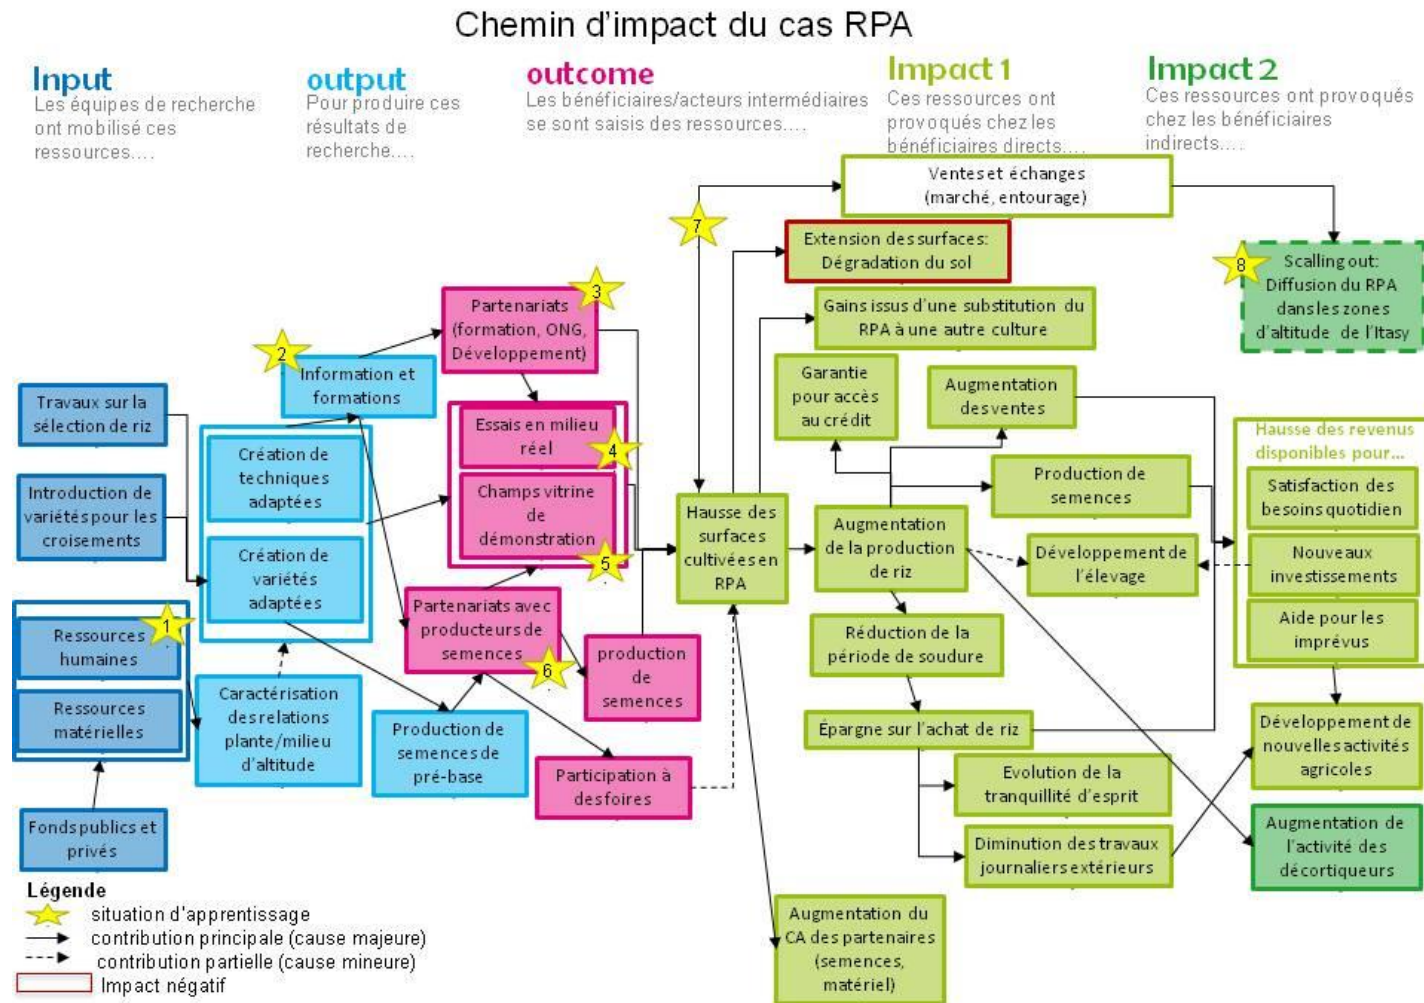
Chemin d'impact du cas RPA

Input
Les équipes de recherche ont mobilisé ces ressources....

output
Pour produire ces résultats de recherche....

outcome
Les bénéficiaires/acteurs intermédiaires se sont saisis des ressources....

Impact 1
Ces ressources ont provoqués chez les bénéficiaires directs....

Impact 2
Ces ressources ont provoqués chez les bénéficiaires indirects....

Travaux sur la sélection de riz

Introduction de variétés pour les croisements

Ressources humaines

1

Ressources matérielles

Fonds publics et privés

Création de techniques adaptées

Création de variétés adaptées

Caractérisation des relations plante/milieu d'altitude

2

Information et formations

Production de semences de pré-base

Partenariats (formation, ONG, Développement)

3

Essais en milieu réel

4

Champs vitrine de démonstration

5

Partenariats avec producteurs de semences

6

production de semences

Participation à des foires

7

Hausse des surfaces cultivées en RPA

Ventes et échanges (marché, entourage)

Extension des surfaces: Dégradation du sol

Gains issus d'une substitution du RPA à une autre culture

Garantie pour accès au crédit

Augmentation des ventes

Production de semences

Augmentation de la production de riz

Développement de l'élevage

Réduction de la période de soudure

Épargne sur l'achat de riz

Evolution de la tranquillité d'esprit

Diminution des travaux journaliers extérieurs

Augmentation du CA des partenaires (semences, matériel)

8

Scalling out: Diffusion du RPA dans les zones d'altitude de l'Itasy

Hausse des revenus disponibles pour...

Satisfaction des besoins quotidien

Nouveaux investissements

Aide pour les imprévus

Développement de nouvelles activités agricoles

Augmentation de l'activité des décortiqueurs

Légende
situation d'apprentissage
contribution principale (cause majeure)
contribution partielle (cause mineure)
Impact négatif